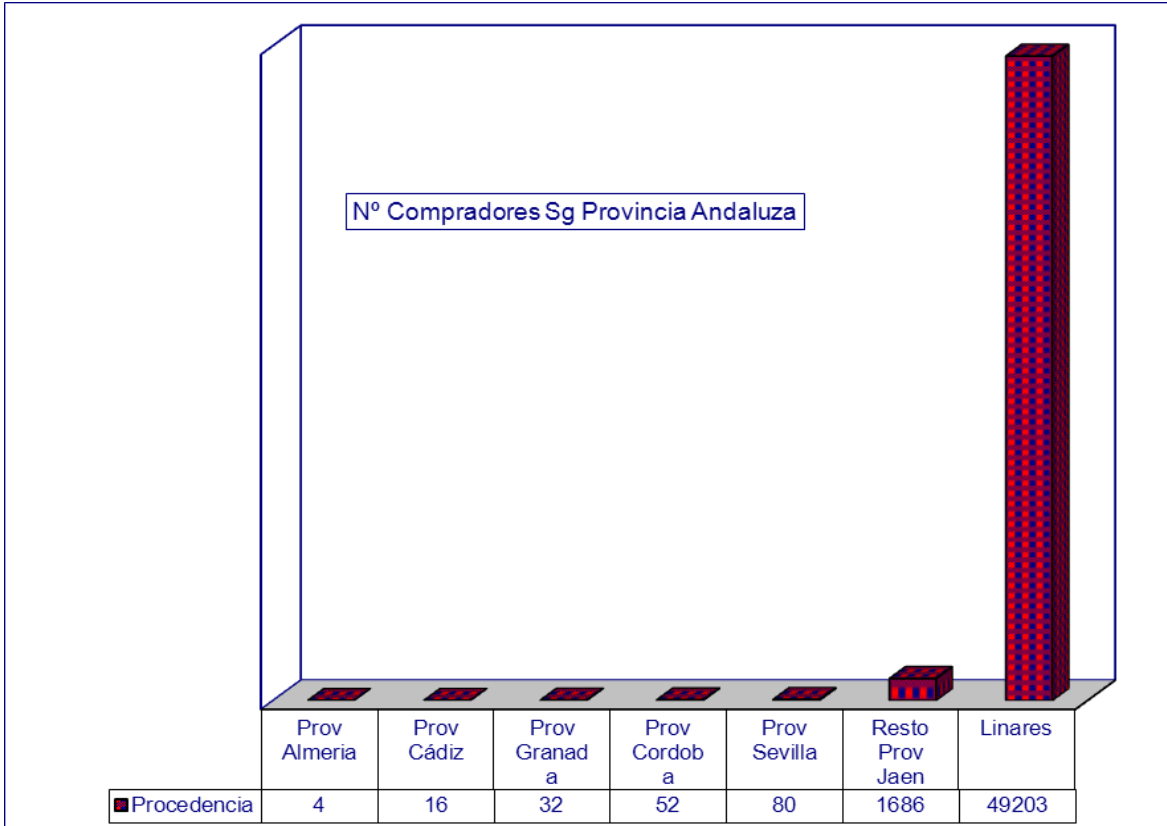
Nº Compradores Sg Provincia Andaluza

| | Prov Almeria | Prov Cádiz | Prov Granada | Prov Cordoba | Prov Sevilla | Resto Prov Jaen | Linares |
|---|---|---|---|---|---|---|---|
| Procedencia | 4 | 16 | 32 | 52 | 80 | 1686 | 49203 |